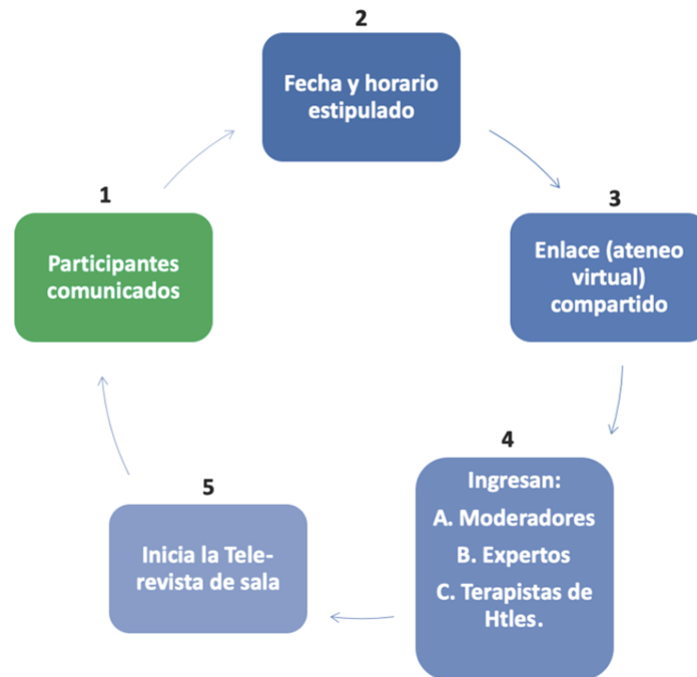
2

Fecha y horario estipulado

3

Enlace (ateneo virtual) compartido

4

Ingresan:

A. Moderadores

B. Expertos

C. Terapistas de Htles.

5

Inicia la Tele-revista de sala

1

Participantes comunicados